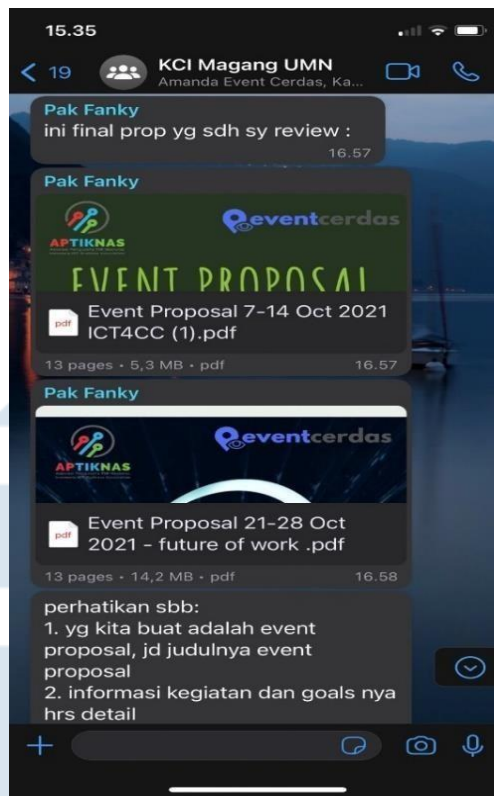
15.35

< 19

KCI Magang UMN
Amanda Event Cerdas, Ka...

Pak Fanky
ini final prop yg sdh sy review :
16.57

Pak Fanky
APTIKNAS
eventcerdas
EVENT PROPOSAL
pdf
Event Proposal 7-14 Oct 2021 ICT4CC (1).pdf
13 pages • 5,3 MB • pdf
16.57

Pak Fanky
APTIKNAS
eventcerdas
pdf
Event Proposal 21-28 Oct 2021 - future of work .pdf
13 pages • 14,2 MB • pdf
16.58

perhatikan sbb:
1. yg kita buat adalah event proposal, jd judulnya event proposal
2. informasi kegiatan dan goals nya hrs detail